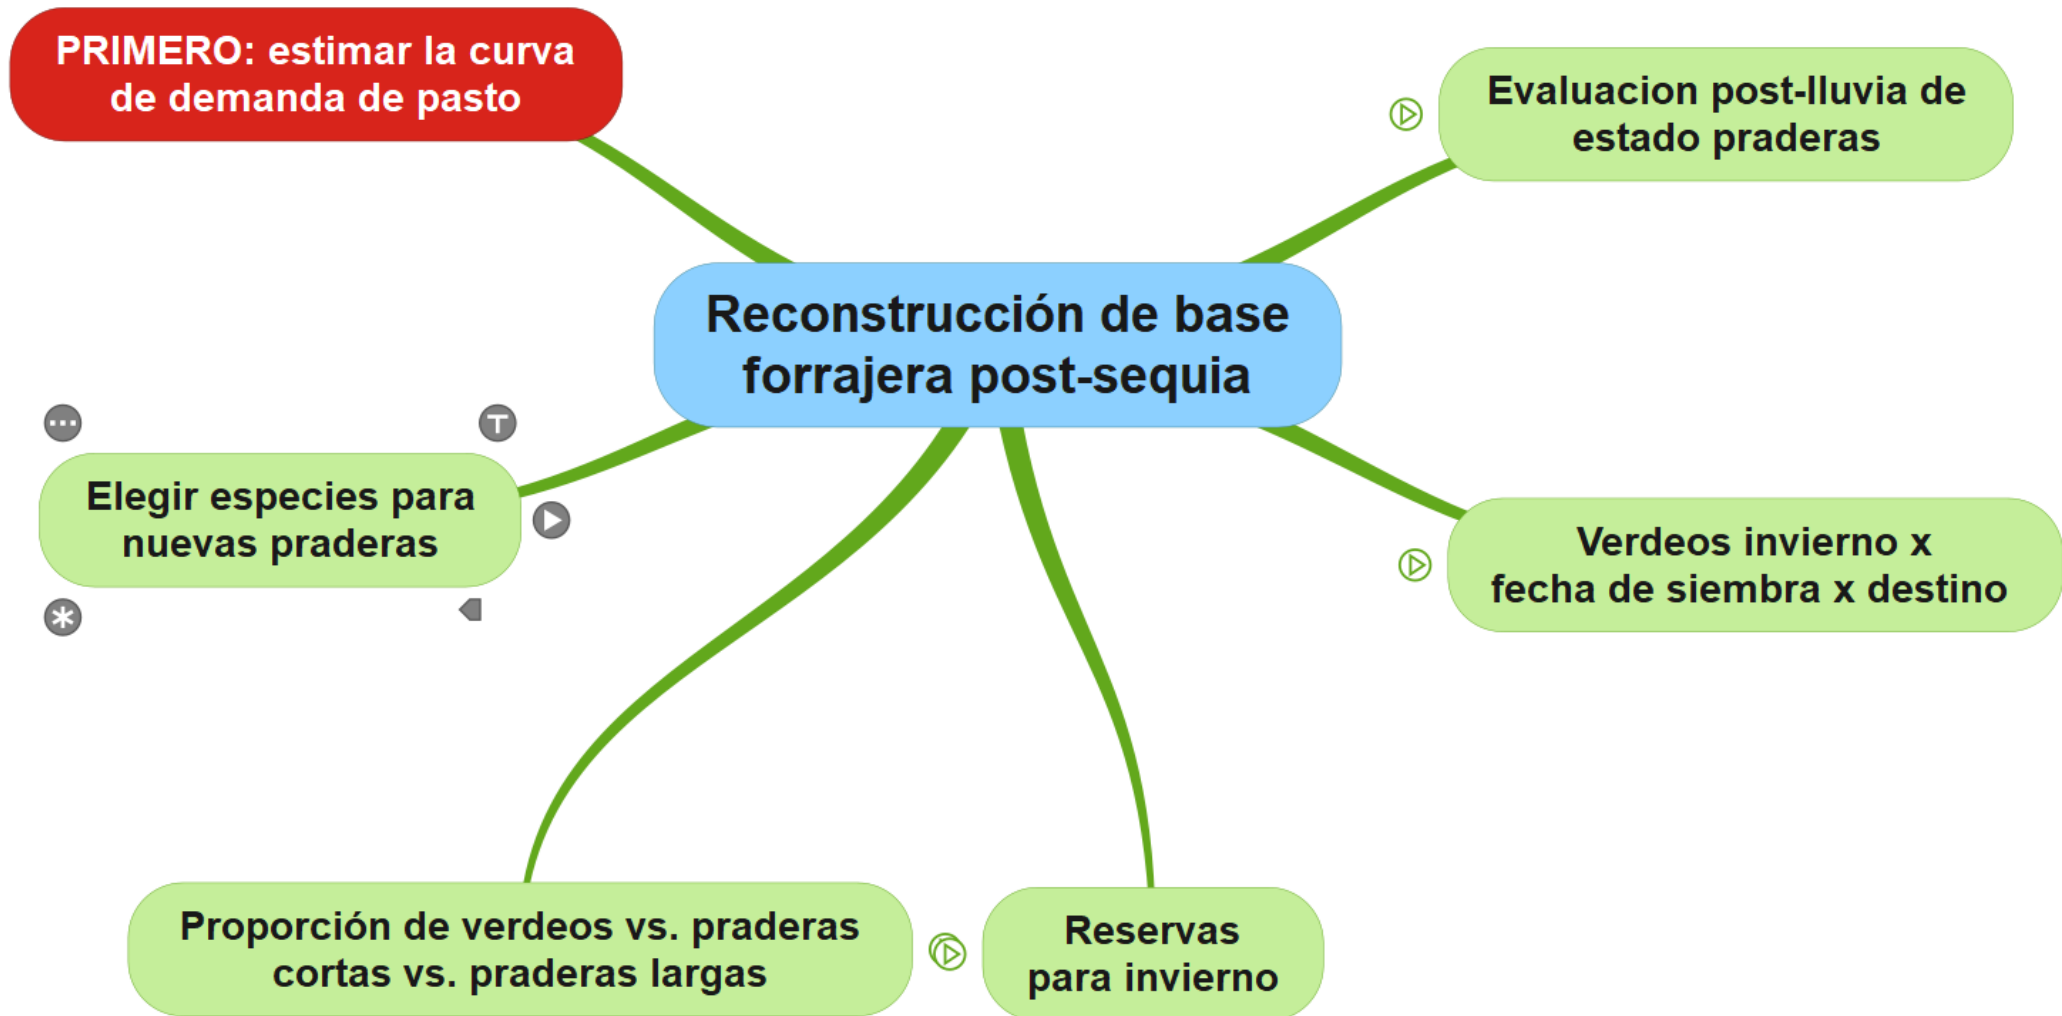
PRIMERO: estimar la curva de demanda de pasto

Evaluacion post-lluvia de estado praderas

Reconstrucción de base forrajera post-sequia

Elegir especies para nuevas praderas

Verdeos invierno x fecha de siembra x destino

Proporción de verdeos vs. praderas cortas vs. praderas largas

Reservas para invierno